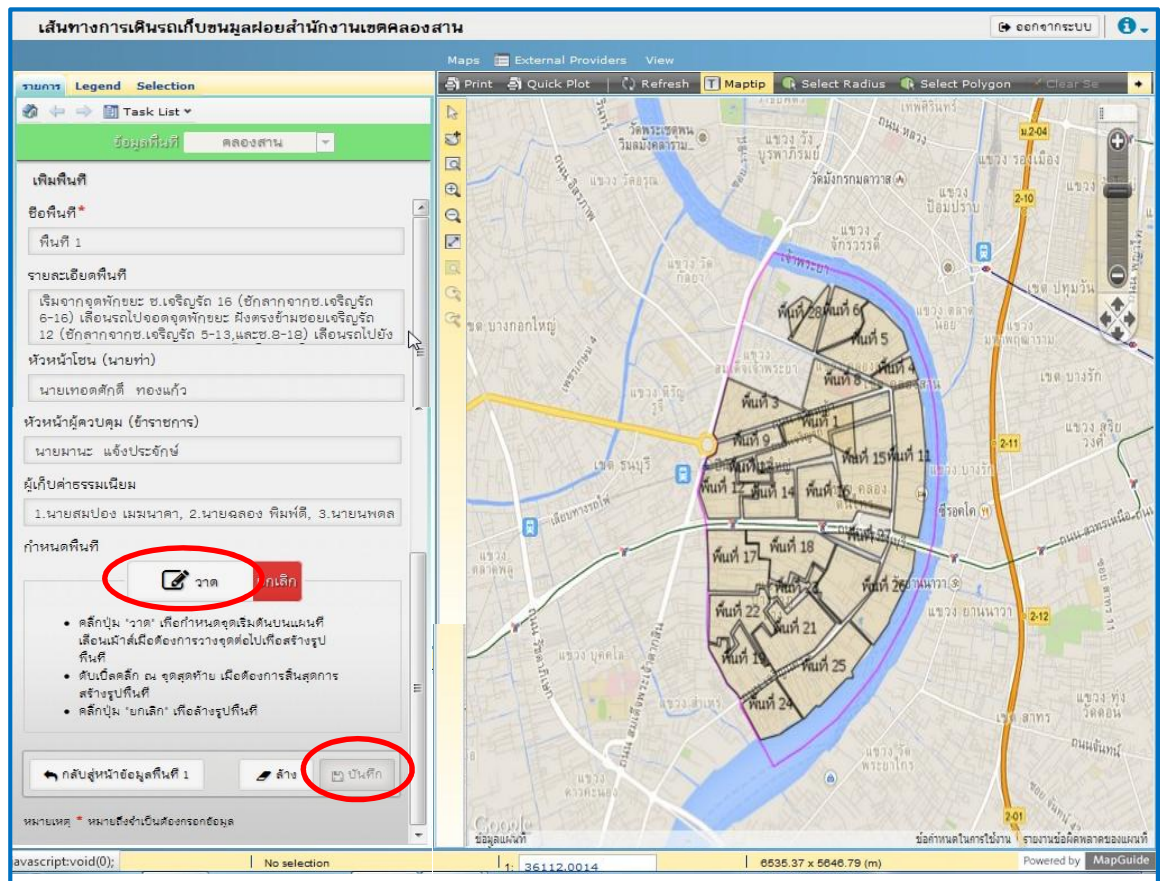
เส้นทางการเดินรถเก็บขนมูลฝอยสำนักงานเขตคลองสาน

ออกจากระบบ

Maps External Providers View

รายการ Legend Selection

Task List

ข้อมูลพื้นที่ คลองสาน

เพิ่มพื้นที่

ชื่อพื้นที่*

พื้นที่ 1

รายละเอียดพื้นที่

เริ่มจากจุดพักขยะ ซ.เจริญรัถ 16 (ชักลากจากซ.เจริญรัถ 6-16) เลื่อนรถไปจอดจุดพักขยะ ฝั่งตรงข้ามซอยเจริญรัถ 12 (ชักลากจากซ.เจริญรัถ 5-13,และซ.8-18) เลื่อนรถไปยัง

หัวหน้าโซน (นายท่า)

นายเทอดศักดิ์ ทองแก้ว

หัวหน้าผู้ควบคุม (ข้าราชการ)

นายมานะ แจ้งประจักษ์

ผู้เก็บค่าธรรมเนียม

1.นายสมปอง เมฆนาคา, 2.นายฉลอง พิมพ์ดี, 3.นายนพดล

กำหนดพื้นที่

วาด ยกเลิก

• คลิกปุ่ม "วาด" เพื่อกำหนดจุดเริ่มต้นบนแผนที่ เลื่อนเม้าส์เมื่อต้องการวางจุดต่อไปเพื่อสร้างรูปพื้นที่
• ดับเบิ้ลคลิก ณ จุดสุดท้าย เมื่อต้องการสิ้นสุดการสร้างรูปพื้นที่
• คลิกปุ่ม "ยกเลิก" เพื่อล้างรูปพื้นที่

กลับสู่หน้าข้อมูลพื้นที่ 1 ล้าง บันทึก

หมายเหตุ * หมายถึงจำเป็นต้องกรอกข้อมูล

Print Quick Plot Refresh Maptip Select Radius Select Polygon Clear Se

พื้นที่ 28 พื้นที่ 6 พื้นที่ 5 พื้นที่ 8 พื้นที่ 4 พื้นที่ 3 พื้นที่ 1 พื้นที่ 9 พื้นที่ 15 พื้นที่ 11 พื้นที่ 12 พื้นที่ 14 พื้นที่ 16 พื้นที่ 27 พื้นที่ 18 พื้นที่ 17 พื้นที่ 2 พื้นที่ 22 พื้นที่ 21 พื้นที่ 19 พื้นที่ 25 พื้นที่ 24

แขวง วัดอรุณ แขวง วัดกัลยาณ์ เขต บางกอกใหญ่ เขต ธนบุรี แขวง ตลาดพลู แขวง บุคคโล แขวง สำเหร่ แขวง ดาวคะนอง แขวง จักรวรรดิ์ แขวง ป้อมปราบ แขวง รองเมือง เขต ปทุมวัน เขต บางรัก แขวง สุริยวงศ์ แขวง บางรัก แขวง สีลม แขวง มหาพฤฒาราม แขวง ตลาดน้อย แขวง ทุ่งวัดดอน แขวง บางโคล่ แขวง บางโพงพาง เขต สาทร ซีรอคโค ถนนจันทน์ เจ้าพระยา

Google ข้อมูลแผนที่ ข้อกำหนดในการใช้งาน รายงานข้อผิดพลาดของแผนที่

avascript:void(0); No selection 1: 36112.0014 6535.37 x 5646.79 (m) Powered by MapGuide